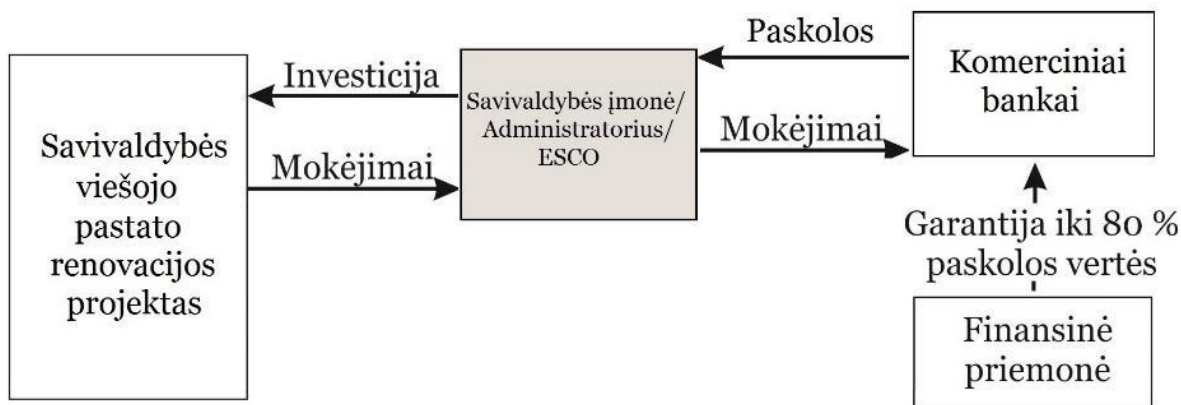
Savivaldybės viešojo pastato renovacijos projektas

Investicija

Mokėjimai

Savivaldybės įmonė/ Administratorius/ ESCO

Paskolos

Mokėjimai

Komerciniai bankai

Garantija iki 80 % paskolos vertės

Finansinė priemonė